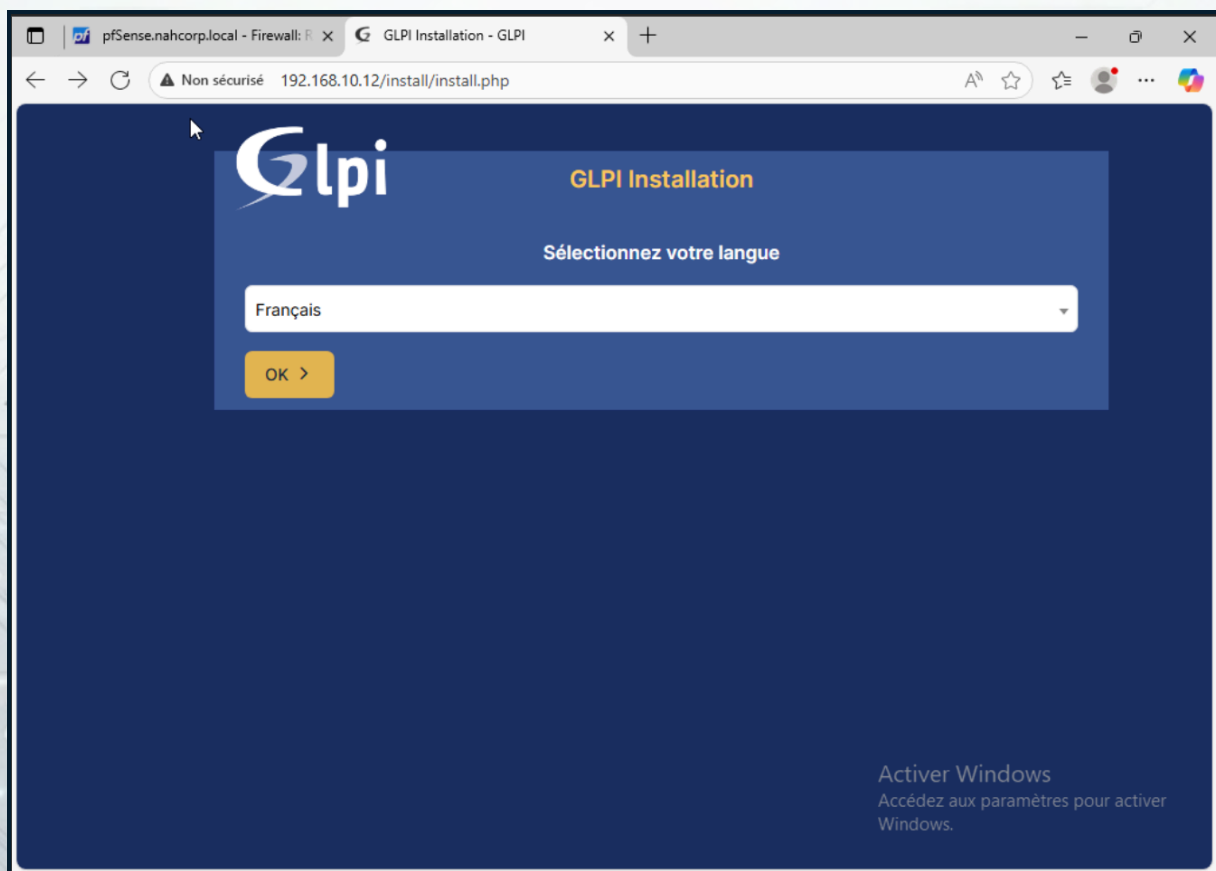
pfSense.nahcorp.local - Firewall: R
GLPI Installation - GLPI

Non sécurisé 192.168.10.12/install/install.php

Glpi

GLPI Installation

Sélectionnez votre langue

Français

OK >

Activer Windows
Accédez aux paramètres pour activer Windows.